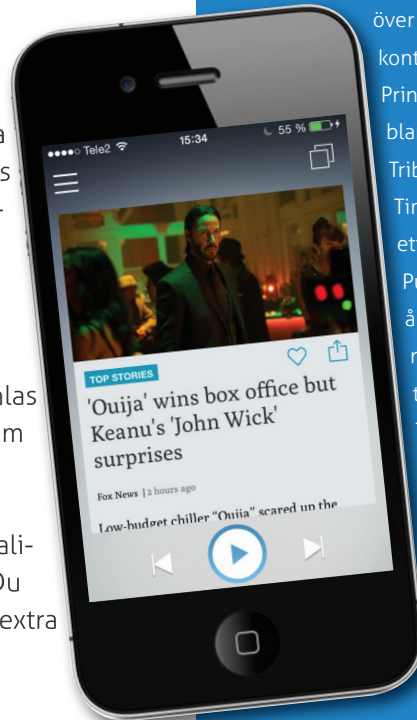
a
s
-

alas
m

ali-
Du
extra

över
kont
Prin
bla
Trib
Tin
ett
Pr
å
n
t

●●●●○ Tele2 15:34 55 %

TOP STORIES

'Ouija' wins box office but Keanu's 'John Wick' surprises

Fox News | 2 hours ago

Low-budget chiller "Ouija" scared up the